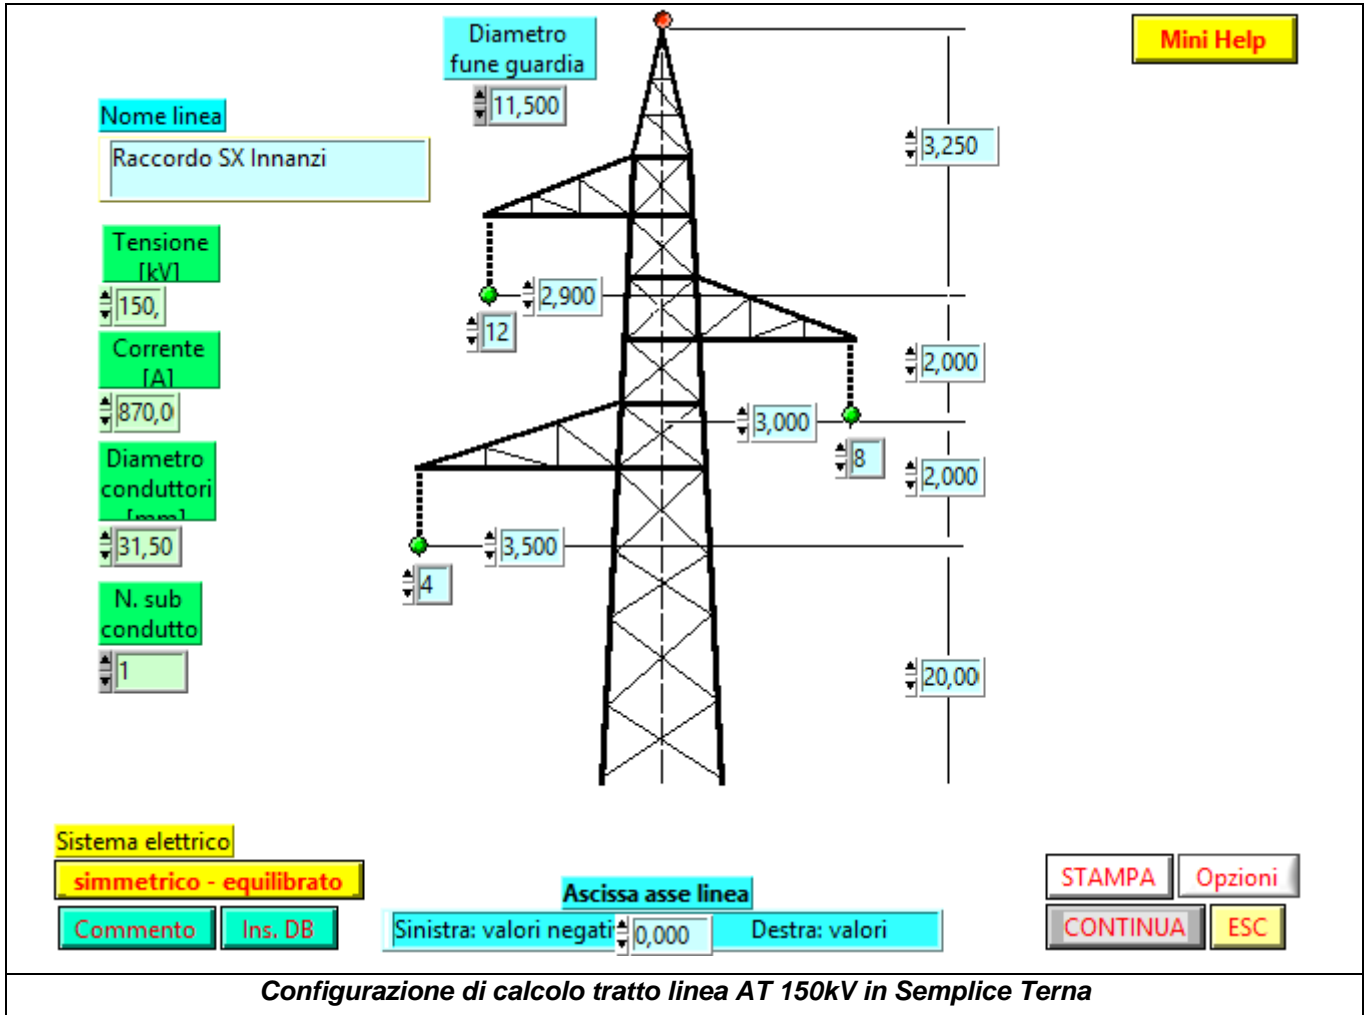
Diametro fune guardia

11,500

Mini Help

Nome linea

Raccordo SX Innanzi

3,250

Tensione [kV]

150,

2,900

12

Corrente [A]

2,000

870,0

3,000

8

Diametro conduttori [mm]

2,000

31,50

3,500

4

N. sub condutto

1

20,00

Sistema elettrico

simmetrico - equilibrato

Commento

Ins. DB

Ascissa asse linea

Sinistra: valori negati

0,000

Destra: valori

STAMPA

Opzioni

CONTINUA

ESC

Configurazione di calcolo tratto linea AT 150kV in Semplice Terna